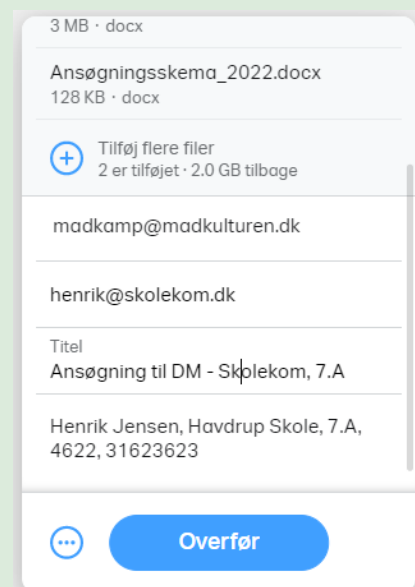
3 MB · docx

Ansøgningsskema_2022.docx
128 KB · docx

Tilføj flere filer
2 er tilføjet · 2.0 GB tilbage

madkamp@madkulturen.dk

henrik@skolekom.dk

Titel
Ansøgning til DM - Skolekom, 7.A

Henrik Jensen, Havdrup Skole, 7.A, 4622, 31623623

Overfør